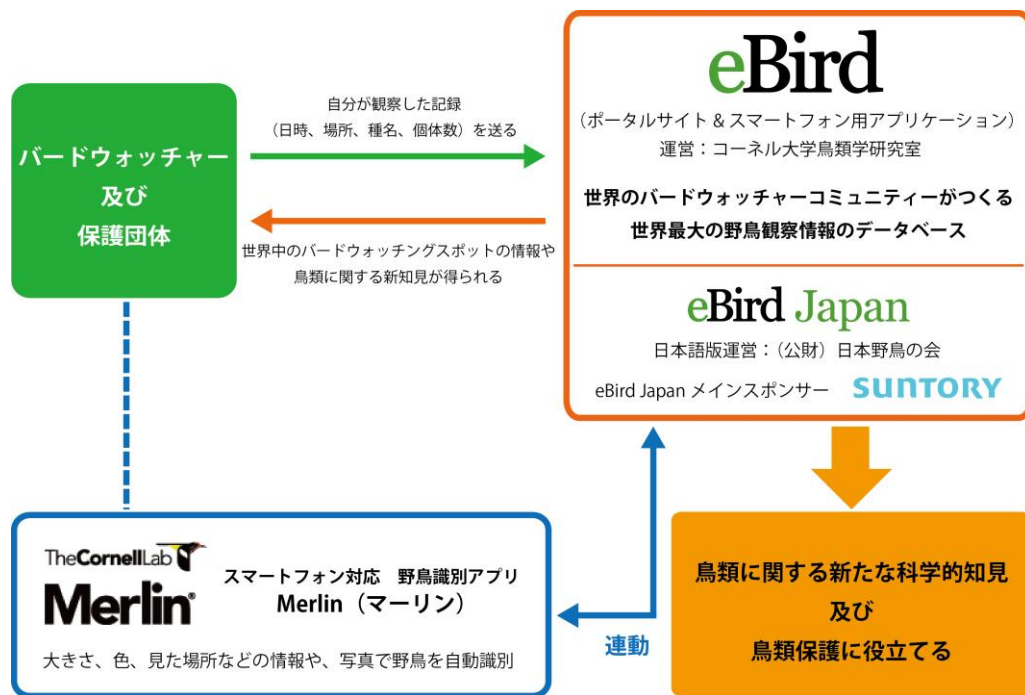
バードウォッチャー
及び
保護団体

自分が観察した記録
（日時、場所、種名、個体数）を送る

世界中のバードウォッチングスポットの情報や
鳥類に関する新知見が得られる

eBird
（ポータルサイト & スマートフォン用アプリケーション）
運営：コーネル大学鳥類学研究室

世界のバードウォッチャーコミュニティーがつくる
世界最大の野鳥観察情報のデータベース

eBird Japan
日本語版運営：（公財）日本野鳥の会
eBird Japan メインスポンサー SUNTORY

TheCornellLab
Merlin
スマートフォン対応　野鳥識別アプリ
Merlin（マーリン）
大きさ、色、見た場所などの情報や、写真で野鳥を自動識別

連動

鳥類に関する新たな科学的知見
及び
鳥類保護に役立てる